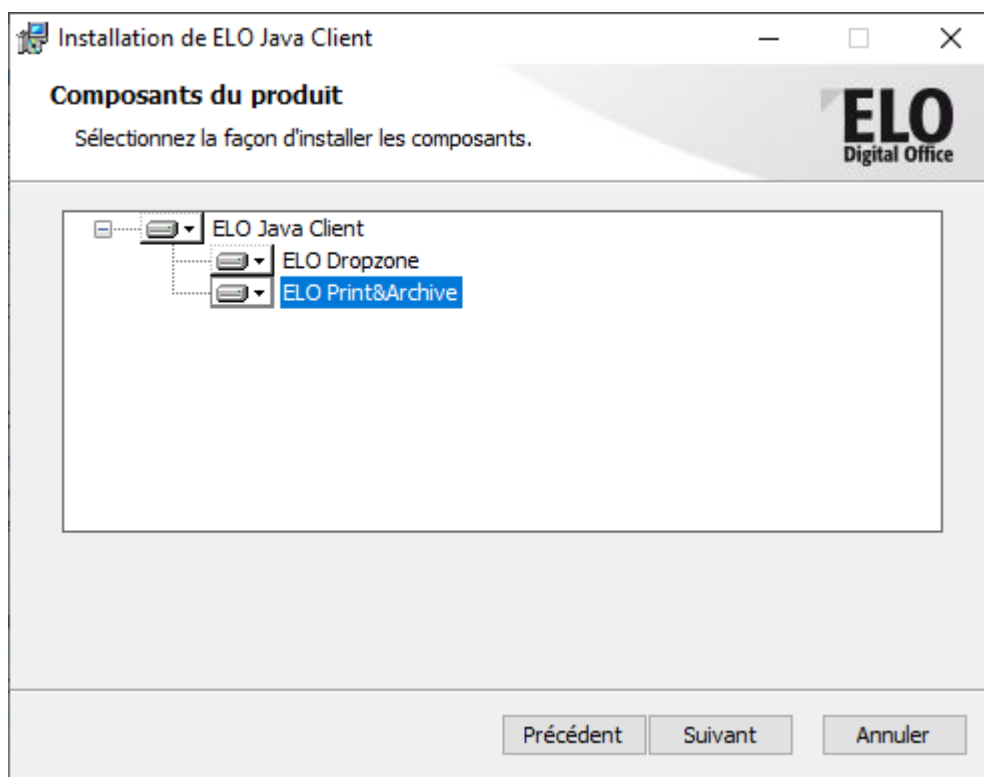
Installation de ELO Java Client

Composants du produit

Sélectionnez la façon d'installer les composants.

ELO
Digital Office

ELO Java Client
ELO Dropzone
ELO Print&Archive

Précédent
Suivant
Annuler